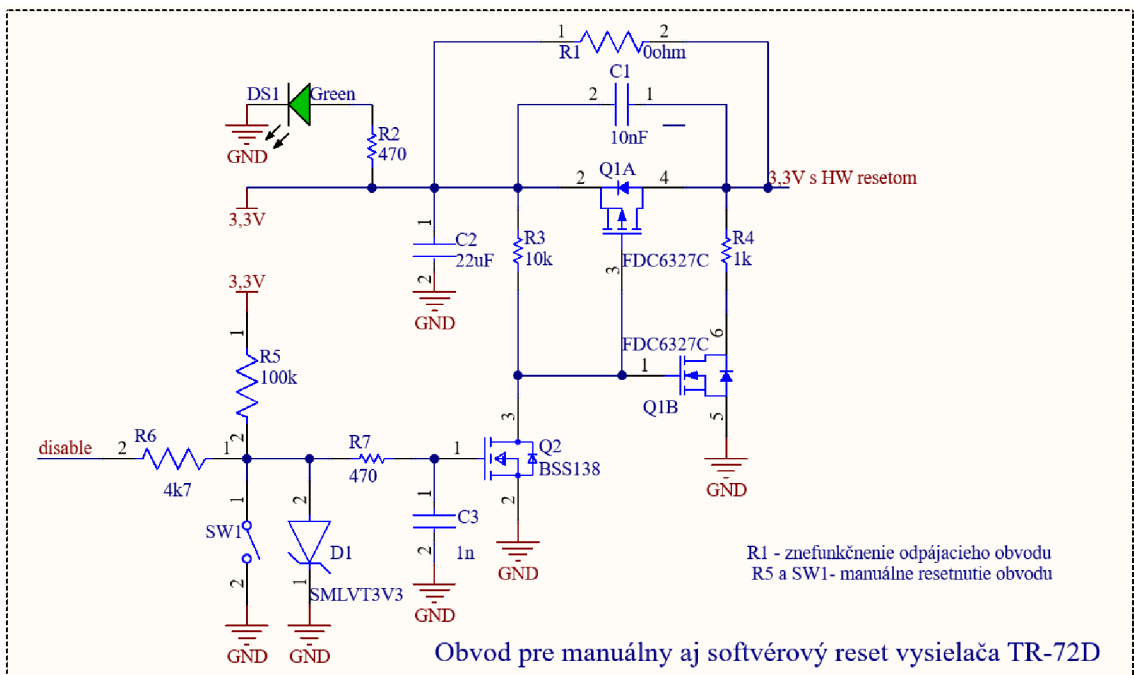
1 R1 2 0ohm
C1
2 1
10nF
DS1 Green
GND
R2 470
2 Q1A 4
3,3V s HW resetom
3,3V
1
C2 22uF
2
GND
R3 10k
3
FDC6327C
R4 1k
3,3V
1
R5 100k
6
FDC6327C
1
Q1B
5
GND
disable 2 R6 1 2
4k7
R7 470
1
3
Q2 BSS138
2
GND
1
SW1
2
GND
2
D1
1
SMLVT3V3
GND
1
C3
2
1n
GND
R1 - znefunkčnenie odpájacieho obvodu
R5 a SW1- manuálne resetnutie obvodu
Obvod pre manuálny aj softvérový reset vysielača TR-72D